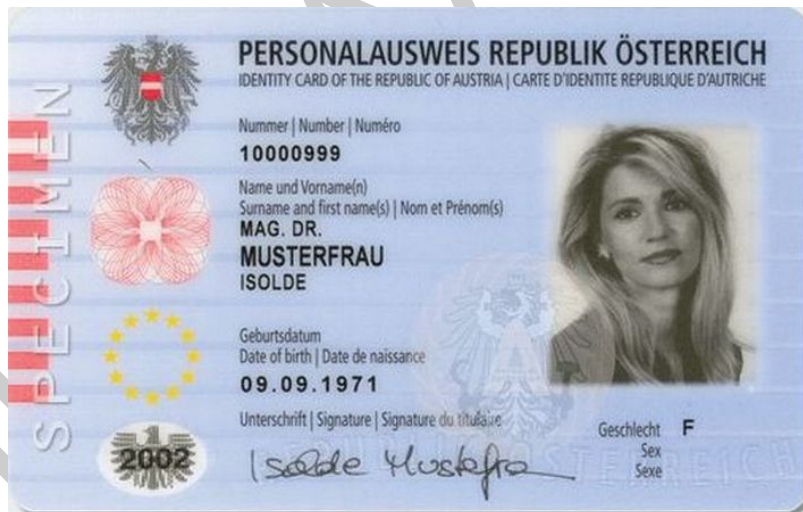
SPECIMEN

PERSONALAUSWEIS REPUBLIK ÖSTERREICH
IDENTITY CARD OF THE REPUBLIC OF AUSTRIA | CARTE D'IDENTITE REPUBLIQUE D'AUTRICHE

Nummer | Number | Numéro
10000999

Name und Vorname(n)
Surname and first name(s) | Nom et Prénom(s)
MAG. DR.
MUSTERFRAU
ISOLDE

Geburtsdatum
Date of birth | Date de naissance
09.09.1971

Unterschrift | Signature | Signature du titulaire
Isolde Musterfrau

Geschlecht F
Sex
Sexe

2002

REPUBLIK ÖSTERREICH